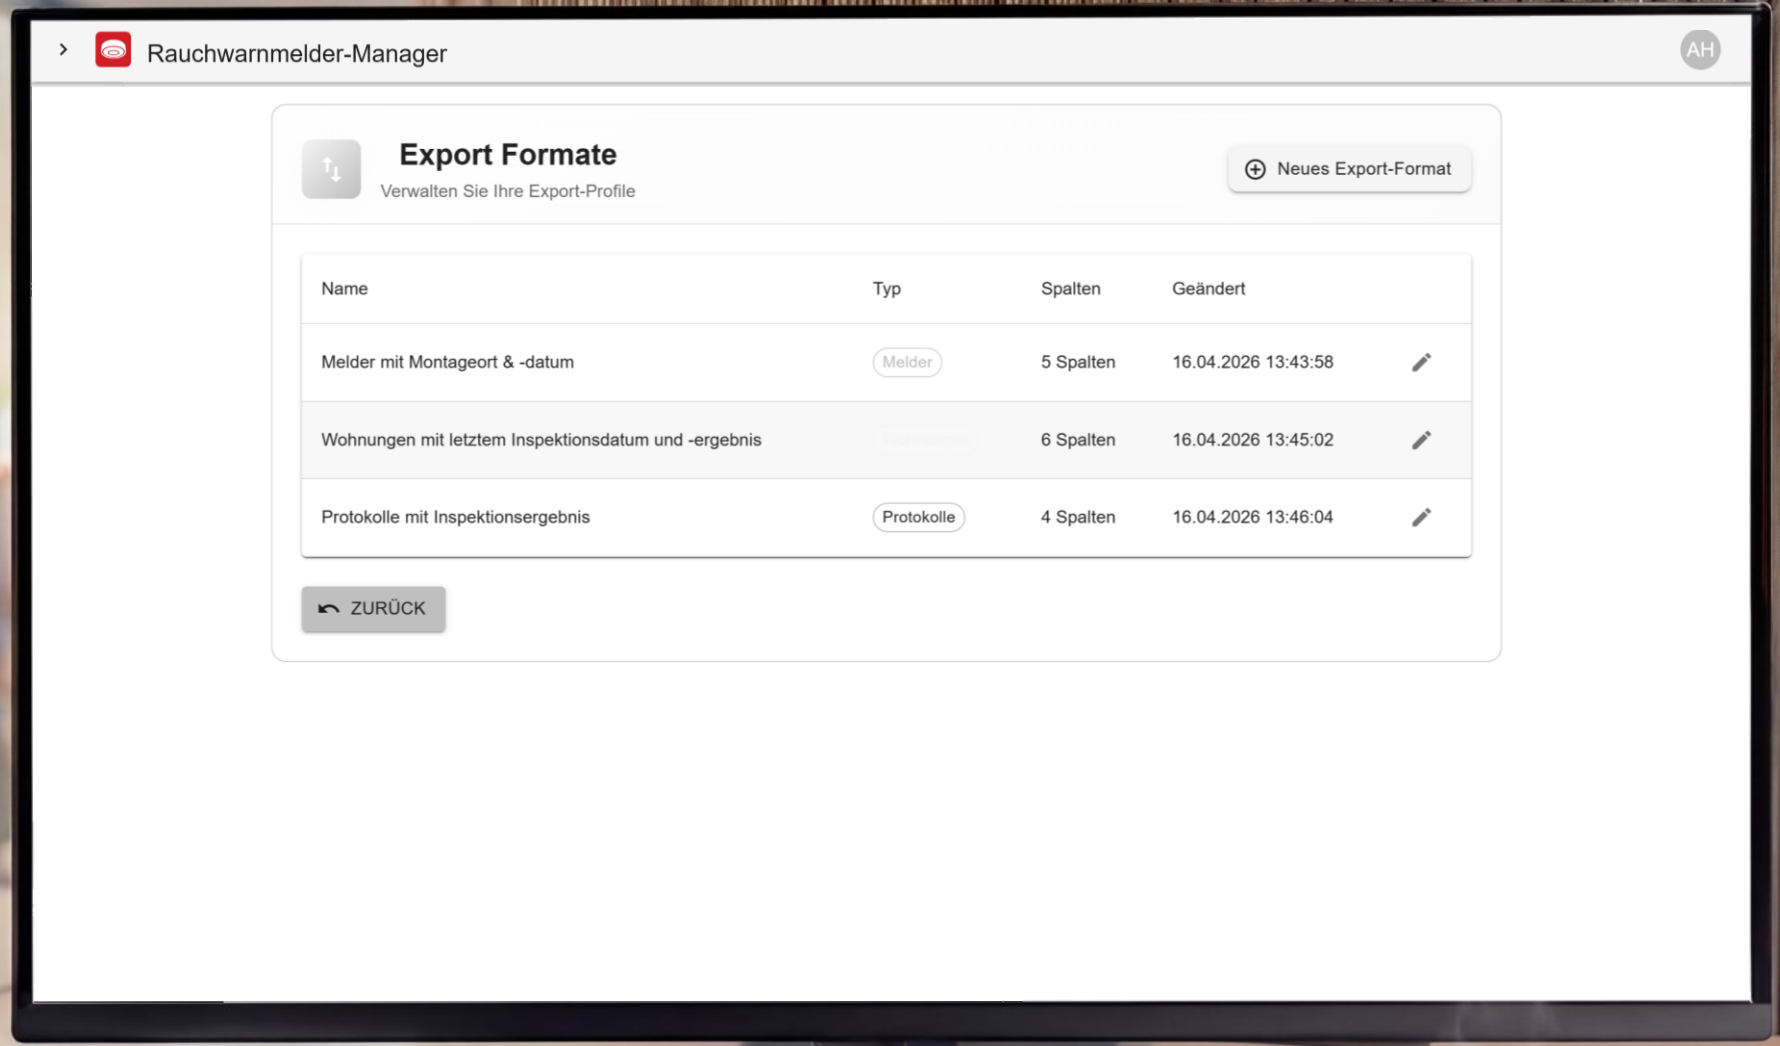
Rauchwarnmelder-Manager

AH

Export Formate

Verwalten Sie Ihre Export-Profile

Neues Export-Format

| Name | Typ | Spalten | Geändert |
|---|---|---|---|
| Melder mit Montageort & -datum | Melder | 5 Spalten | 16.04.2026 13:43:58 |
| Wohnungen mit letztem Inspektionsdatum und -ergebnis | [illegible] | 6 Spalten | 16.04.2026 13:45:02 |
| Protokolle mit Inspektionsergebnis | Protokolle | 4 Spalten | 16.04.2026 13:46:04 |

ZURÜCK